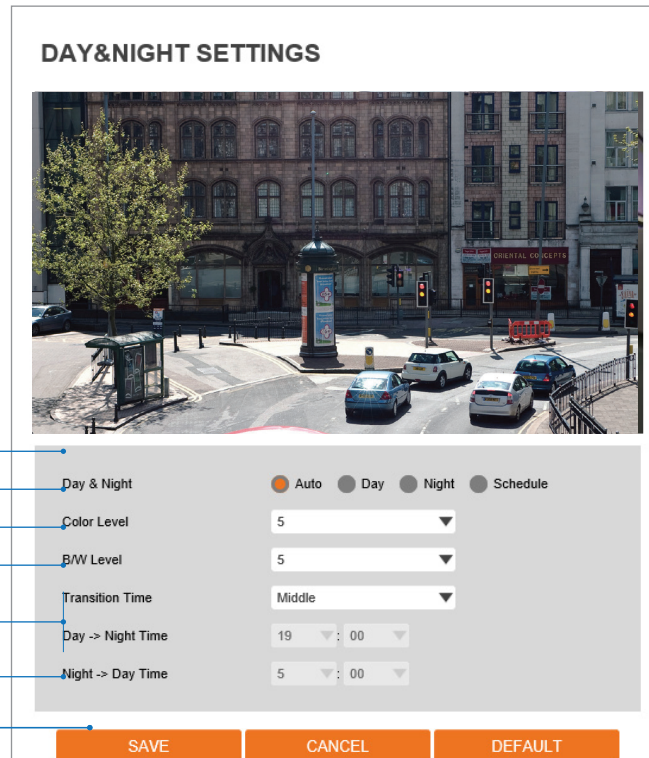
DAY&NIGHT SETTINGS

ORIENTAL CONCEPTS

Day & Night Auto Day Night Schedule

Color Level 5

B/W Level 5

Transition Time Middle

Day -> Night Time 19 : 00

Night -> Day Time 5 : 00

SAVE CANCEL DEFAULT